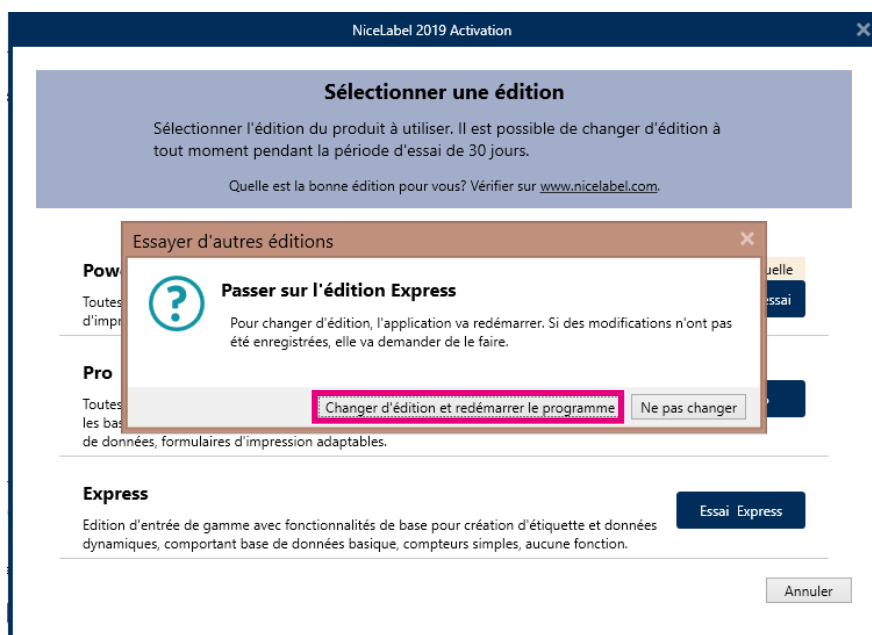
NiceLabel 2019 Activation

Sélectionner une édition

Sélectionner l'édition du produit à utiliser. Il est possible de changer d'édition à tout moment pendant la période d'essai de 30 jours.

Quelle est la bonne édition pour vous? Vérifier sur www.nicelabel.com.

Essayer d'autres éditions

Pow

uelle

Toutes
d'impr

ssai

Passer sur l'édition Express

Pour changer d'édition, l'application va redémarrer. Si des modifications n'ont pas été enregistrées, elle va demander de le faire.

Pro

Toutes
les bas

Changer d'édition et redémarrer le programme

Ne pas changer

de données, formulaires d'impression adaptables.

Express

Edition d'entrée de gamme avec fonctionnalités de base pour création d'étiquette et données dynamiques, comportant base de données basique, compteurs simples, aucune fonction.

Essai Express

Annuler